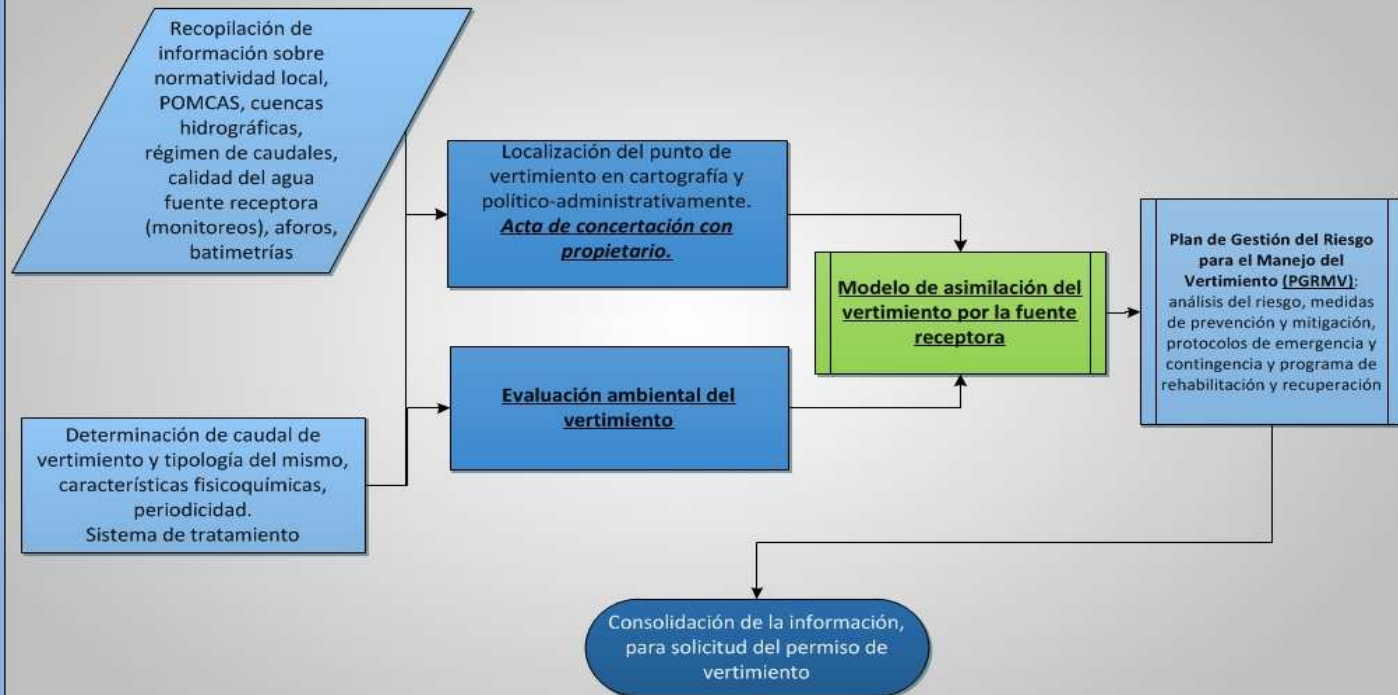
Recopilación de información sobre normatividad local, POMCAS, cuencas hidrográficas, régimen de caudales, calidad del agua fuente receptora (monitoreos), aforos, batimetrías

Determinación de caudal de vertimiento y tipología del mismo, características fisicoquímicas, periodicidad. Sistema de tratamiento

Localización del punto de vertimiento en cartografía y político-administrativamente. ***Acta de concertación con propietario.***

**Evaluación ambiental del vertimiento**

**Modelo de asimilación del vertimiento por la fuente receptora**

**Plan de Gestión del Riesgo para el Manejo del Vertimiento (PGRMV)**: análisis del riesgo, medidas de prevención y mitigación, protocolos de emergencia y contingencia y programa de rehabilitación y recuperación

Consolidación de la información, para solicitud del permiso de vertimiento